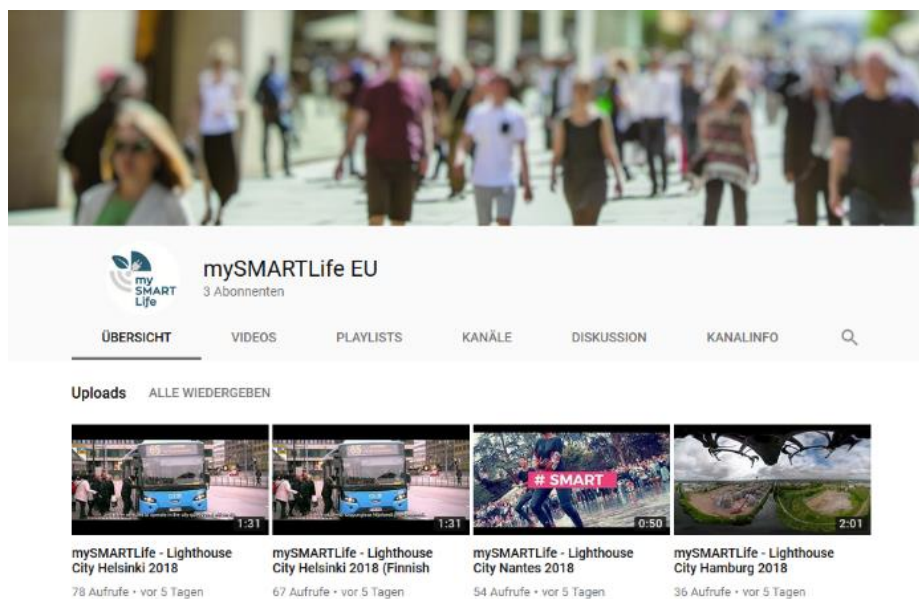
my SMART Life

mySMARTLife EU
3 Abonnenten

ÜBERSICHT VIDEOS PLAYLISTS KANÄLE DISKUSSION KANALINFO

Uploads ALLE WIEDERGEBEN

1:31
mySMARTLife - Lighthouse City Helsinki 2018
78 Aufrufe • vor 5 Tagen

1:31
mySMARTLife - Lighthouse City Helsinki 2018 (Finnish
67 Aufrufe • vor 5 Tagen

# SMART
0:50
mySMARTLife - Lighthouse City Nantes 2018
54 Aufrufe • vor 5 Tagen

2:01
mySMARTLife - Lighthouse City Hamburg 2018
36 Aufrufe • vor 5 Tagen